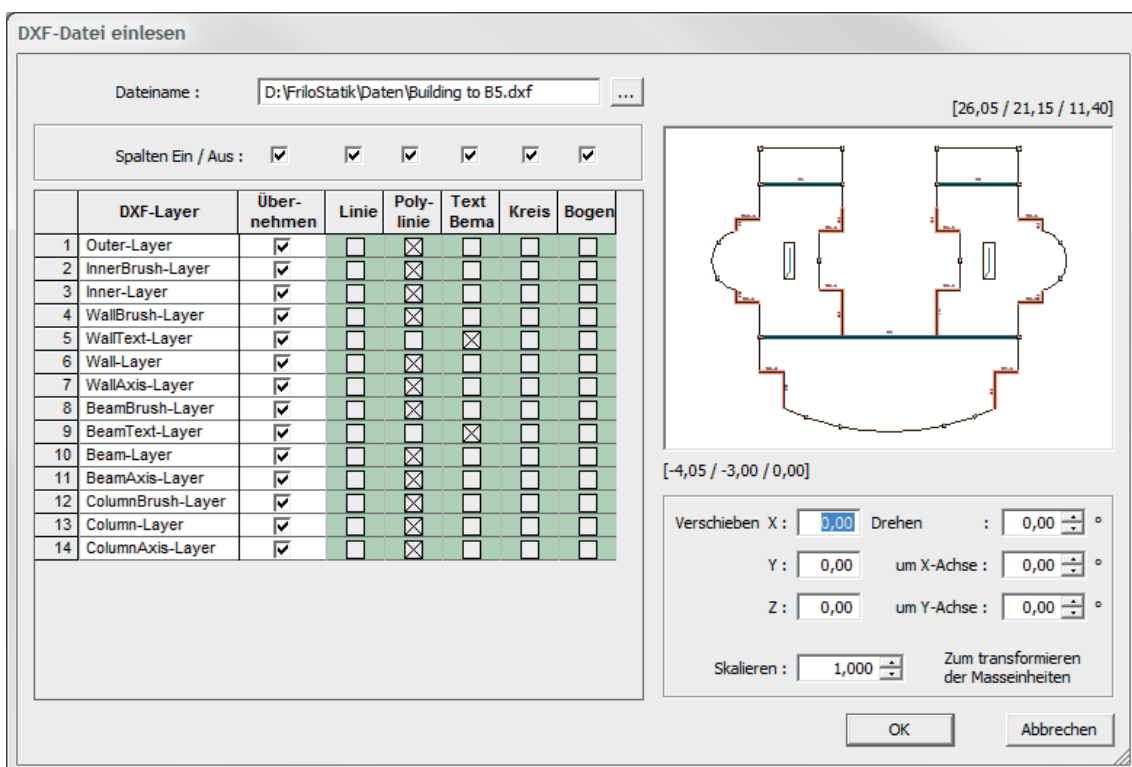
DXF-Datei einlesen

Dateiname : D:\FriloStatik\Daten\Building to B5.dxf ...

[26,05 / 21,15 / 11,40]

Spalten Ein / Aus :

| | DXF-Layer | Über-nehmen | Linie | Poly-linie | Text Bema | Kreis | Bogen |
|---|---|---|---|---|---|---|---|
| 1 | Outer-Layer | ☑ | ☐ | ☒ | ☐ | ☐ | ☐ |
| 2 | InnerBrush-Layer | ☑ | ☐ | ☒ | ☐ | ☐ | ☐ |
| 3 | Inner-Layer | ☑ | ☐ | ☒ | ☐ | ☐ | ☐ |
| 4 | WallBrush-Layer | ☑ | ☐ | ☒ | ☐ | ☐ | ☐ |
| 5 | WallText-Layer | ☑ | ☐ | ☐ | ☒ | ☐ | ☐ |
| 6 | Wall-Layer | ☑ | ☐ | ☒ | ☐ | ☐ | ☐ |
| 7 | WallAxis-Layer | ☑ | ☐ | ☒ | ☐ | ☐ | ☐ |
| 8 | BeamBrush-Layer | ☑ | ☐ | ☒ | ☐ | ☐ | ☐ |
| 9 | BeamText-Layer | ☑ | ☐ | ☐ | ☒ | ☐ | ☐ |
| 10 | Beam-Layer | ☑ | ☐ | ☒ | ☐ | ☐ | ☐ |
| 11 | BeamAxis-Layer | ☑ | ☐ | ☒ | ☐ | ☐ | ☐ |
| 12 | ColumnBrush-Layer | ☑ | ☐ | ☒ | ☐ | ☐ | ☐ |
| 13 | Column-Layer | ☑ | ☐ | ☒ | ☐ | ☐ | ☐ |
| 14 | ColumnAxis-Layer | ☑ | ☐ | ☒ | ☐ | ☐ | ☐ |

[-4,05 / -3,00 / 0,00]

Verschieben X : 0,00 Drehen : 0,00 °
Y : 0,00 um X-Achse : 0,00 °
Z : 0,00 um Y-Achse : 0,00 °

Skalieren : 1,000 Zum transformieren der Masseinheiten

OK Abbrechen